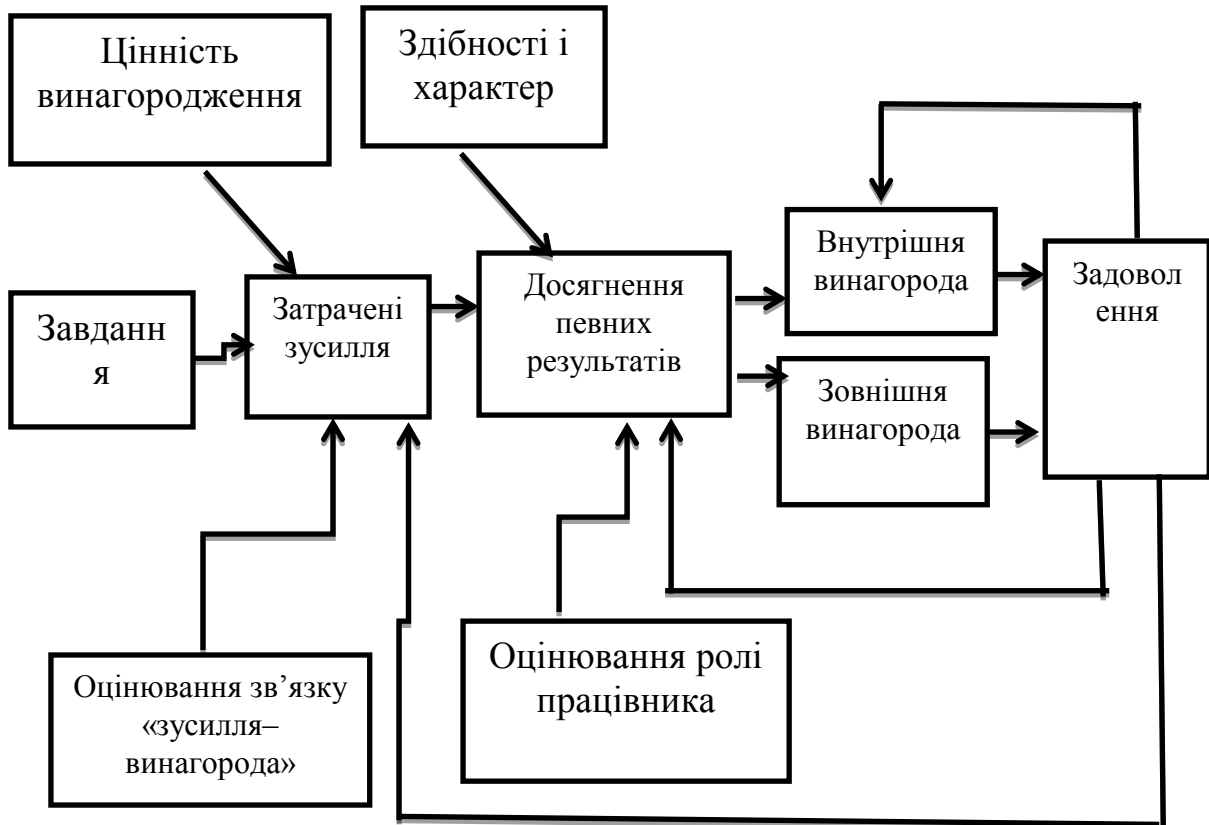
Цінність винагородження

Здібності і характер

Завданн я

Затрачені зусилля

Досягнення певних результатів

Внутрішня винагорода

Зовнішня винагорода

Задовол ення

Оцінювання зв’язку «зусилля–винагорода»

Оцінювання ролі працівника